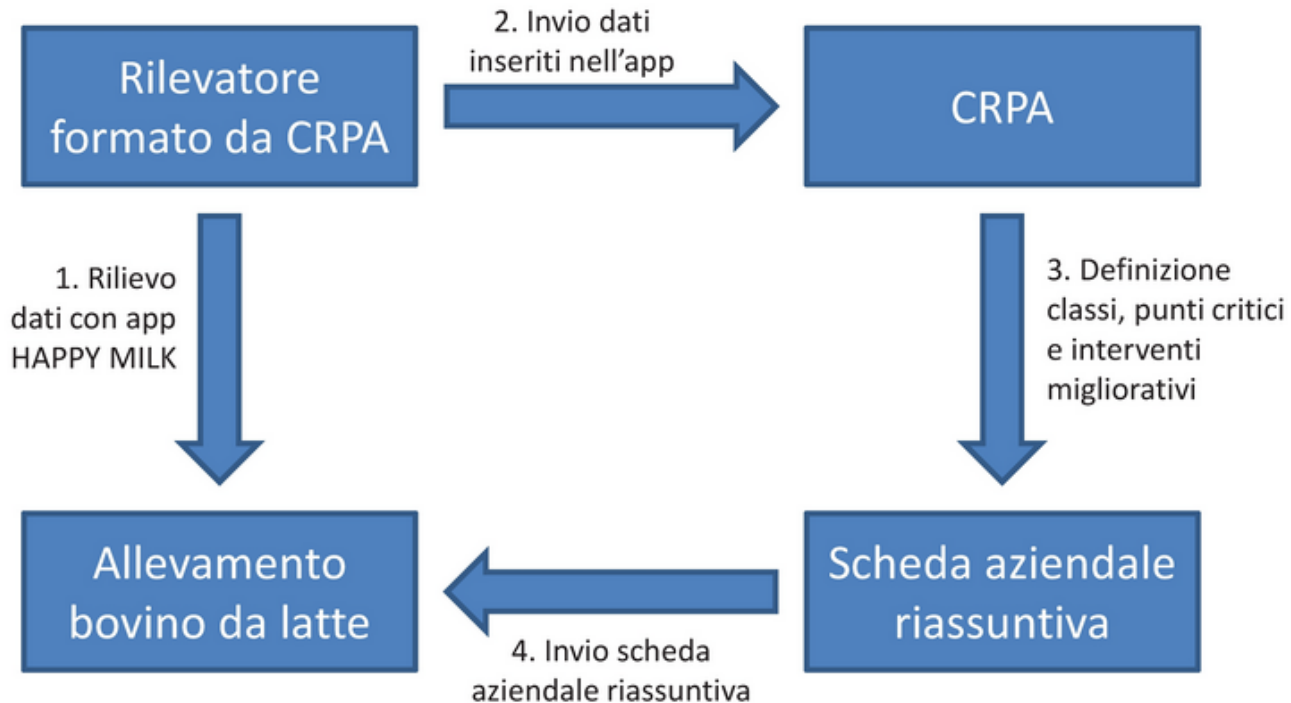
Rilevatore formato da CRPA

2. Invio dati inseriti nell'app

CRPA

1. Rilievo dati con app HAPPY MILK

3. Definizione classi, punti critici e interventi migliorativi

Allevamento bovino da latte

Scheda aziendale riassuntiva

4. Invio scheda aziendale riassuntiva